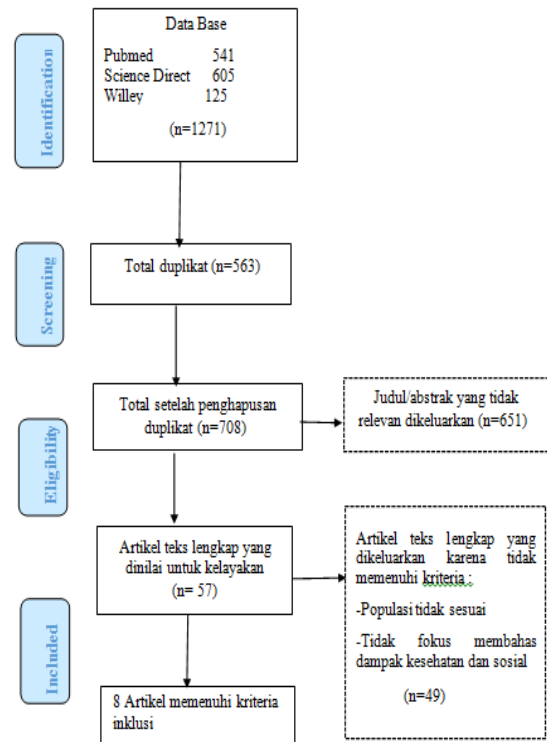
Identification

Data Base

Pubmed 541
Science Direct 605
Willey 125

(n=1271)

Screening

Total duplikat (n=563)

Eligibility

Total setelah penghapusan duplikat (n=708)

Judul/abstrak yang tidak relevan dikeluarkan (n=651)

Artikel teks lengkap yang dinilai untuk kelayakan (n= 57)

Included

Artikel teks lengkap yang dikeluarkan karena tidak memenuhi kriteria :

-Populasi tidak sesuai

-Tidak fokus membahas dampak kesehatan dan sosial

(n=49)

8 Artikel memenuhi kriteria inklusi